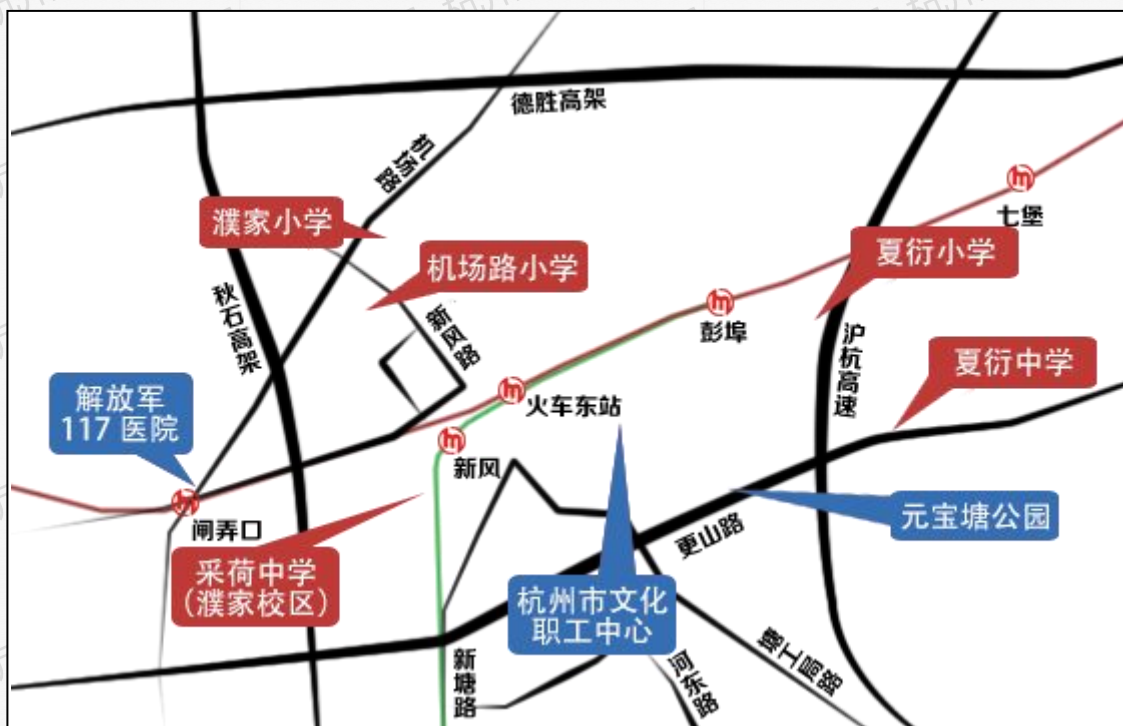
德胜高架

机场路

濮家小学

机场路小学

七堡

夏衍小学

秋石高架

新风路

彭埠

沪杭高速

夏衍中学

解放军
117 医院

火车东站

新风

元宝塘公园

闸弄口

更山路

采荷中学
（濮家校区）

杭州市文化
职工中心

新塘路

河东路

塘工局路